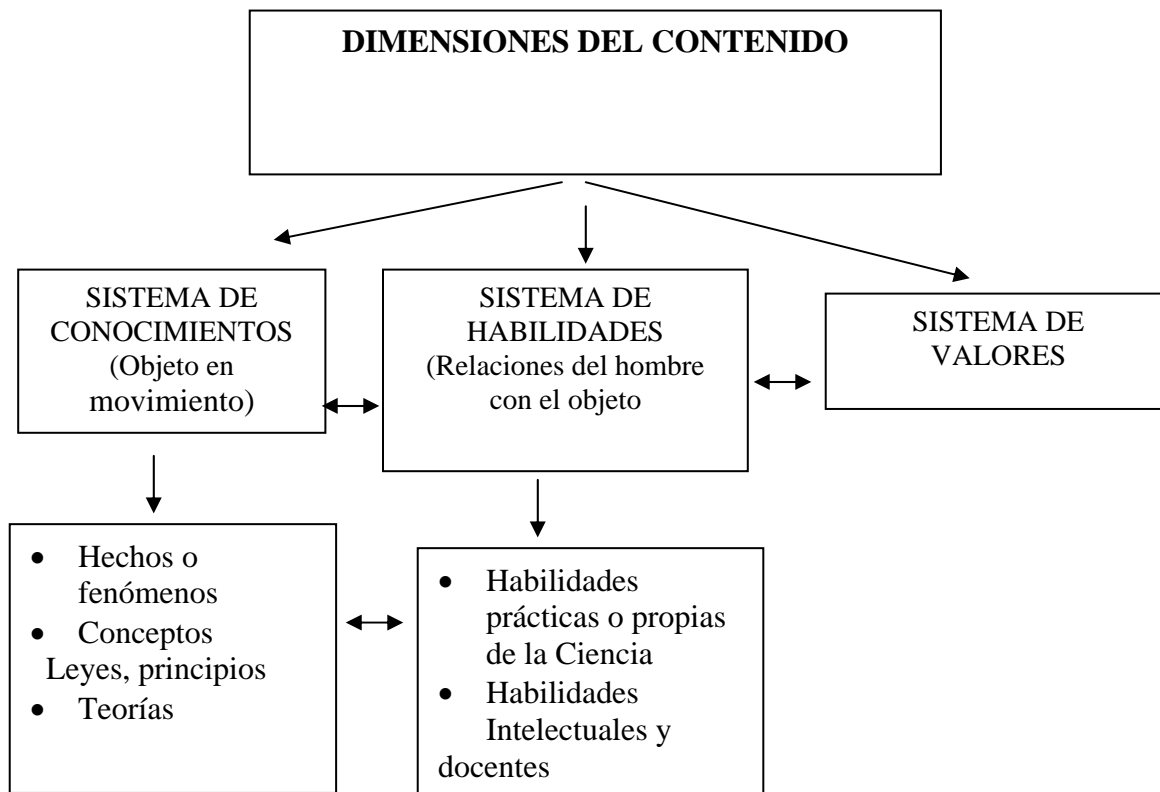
DIMENSIONES DEL CONTENIDO

SISTEMA DE CONOCIMIENTOS (Objeto en movimiento)

SISTEMA DE HABILIDADES (Relaciones del hombre con el objeto

SISTEMA DE VALORES

- Hechos o fenómenos
- Conceptos
Leyes, principios
- Teorías

- Habilidades prácticas o propias de la Ciencia
- Habilidades Intelectuales y docentes